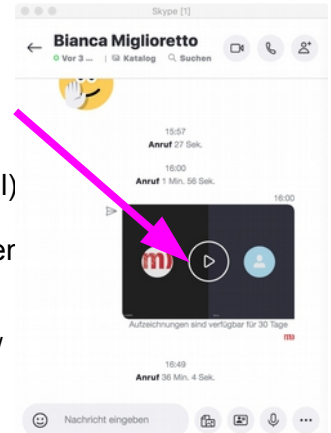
Skype [1]

Bianca Miglioretto

Vor 3 ... | Katalog | Suchen

l)

er

15:57
Anruf 27 Sek.

16:00
Anruf 1 Min. 56 Sek.

16:00

mi

Aufzeichnungen sind verfügbar für 30 Tage

16:49
Anruf 36 Min. 4 Sek.

Nachricht eingeben